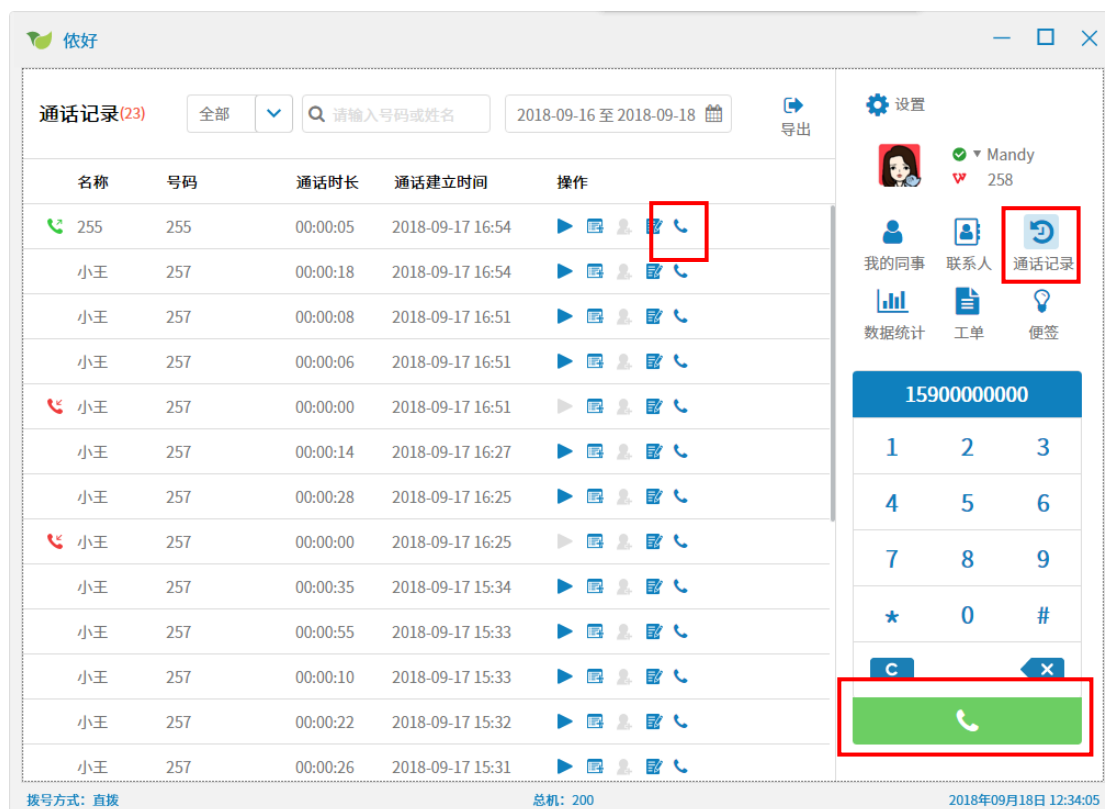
依好

通话记录(23) 全部 请输入号码或姓名 2018-09-16 至 2018-09-18 导出

| 名称 | 号码 | 通话时长 | 通话建立时间 | 操作 |
|---|---|---|---|---|
| 255 | 255 | 00:00:05 | 2018-09-17 16:54 | |
| 小王 | 257 | 00:00:18 | 2018-09-17 16:54 | |
| 小王 | 257 | 00:00:08 | 2018-09-17 16:51 | |
| 小王 | 257 | 00:00:06 | 2018-09-17 16:51 | |
| 小王 | 257 | 00:00:00 | 2018-09-17 16:51 | |
| 小王 | 257 | 00:00:14 | 2018-09-17 16:27 | |
| 小王 | 257 | 00:00:28 | 2018-09-17 16:25 | |
| 小王 | 257 | 00:00:00 | 2018-09-17 16:25 | |
| 小王 | 257 | 00:00:35 | 2018-09-17 15:34 | |
| 小王 | 257 | 00:00:55 | 2018-09-17 15:33 | |
| 小王 | 257 | 00:00:10 | 2018-09-17 15:33 | |
| 小王 | 257 | 00:00:22 | 2018-09-17 15:32 | |
| 小王 | 257 | 00:00:26 | 2018-09-17 15:31 | |

设置
Mandy
258
我的同事 联系人 通话记录
数据统计 工单 便签

15900000000
1 2 3
4 5 6
7 8 9
* 0 #
C

拨号方式：直拨 总机：200 2018年09月18日 12:34:05